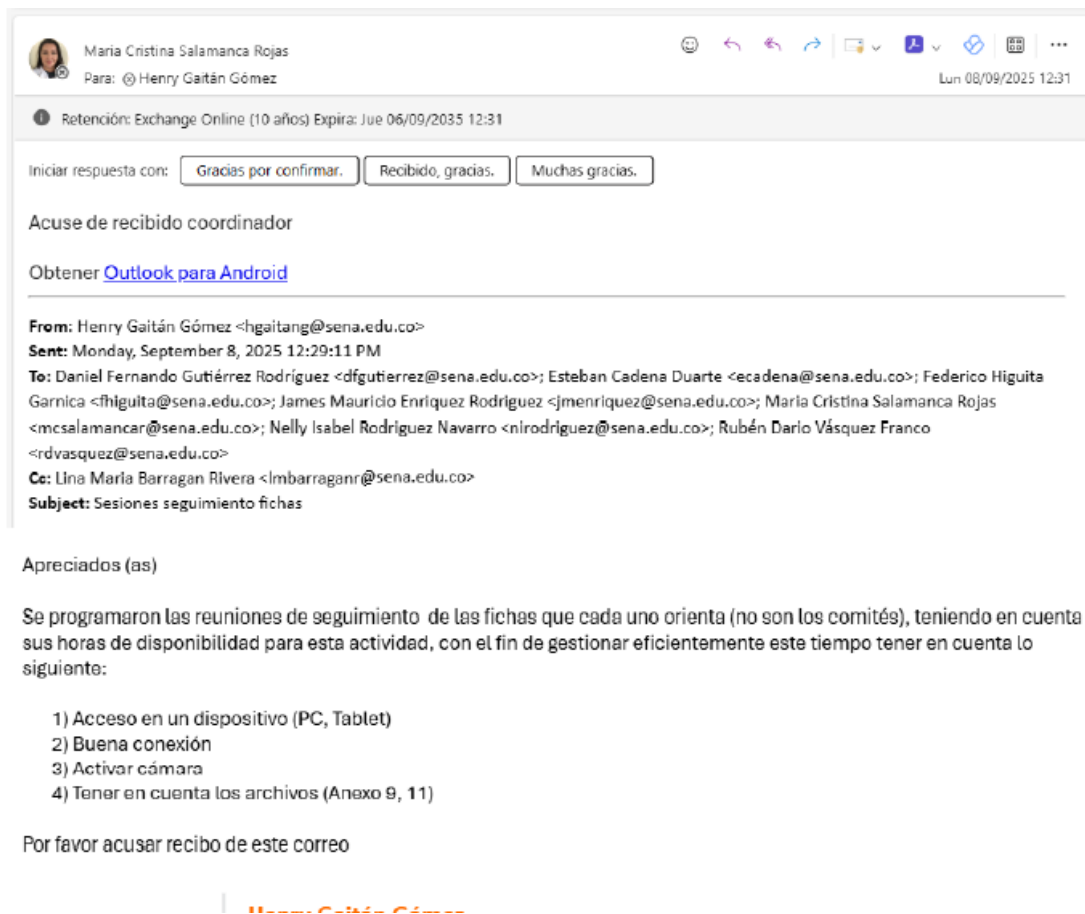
Maria Cristina Salamanca Rojas
Para: Henry Gaitán Gómez

Lun 08/09/2025 12:31

Retención: Exchange Online (10 años) Expira: Jue 06/09/2035 12:31

Iniciar respuesta con: Gracias por confirmar. Recibido, gracias. Muchas gracias.

Acuse de recibido coordinador

Obtener Outlook para Android

From: Henry Gaitán Gómez <hgaitang@sena.edu.co>
Sent: Monday, September 8, 2025 12:29:11 PM
To: Daniel Fernando Gutiérrez Rodríguez <dfgutierrez@sena.edu.co>; Esteban Cadena Duarte <ecadena@sena.edu.co>; Federico Higuita Garnica <fhiguita@sena.edu.co>; James Mauricio Enriquez Rodriguez <jmenriquez@sena.edu.co>; Maria Cristina Salamanca Rojas <mcsalamancar@sena.edu.co>; Nelly Isabel Rodriguez Navarro <nirodriguez@sena.edu.co>; Rubén Dario Vásquez Franco <rdvasquez@sena.edu.co>
Cc: Lina Maria Barragan Rivera <lmbarraganr@sena.edu.co>
Subject: Sesiones seguimiento fichas

Apreciados (as)

Se programaron las reuniones de seguimiento de las fichas que cada uno orienta (no son los comités), teniendo en cuenta sus horas de disponibilidad para esta actividad, con el fin de gestionar eficientemente este tiempo tener en cuenta lo siguiente:

1) Acceso en un dispositivo (PC, Tablet)
2) Buena conexión
3) Activar cámara
4) Tener en cuenta los archivos (Anexo 9, 11)

Por favor acusar recibo de este correo

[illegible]